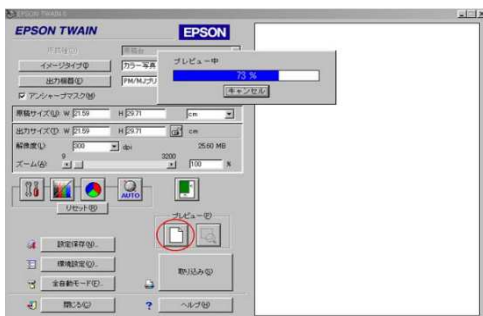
EPSON TWAIN 5

EPSON TWAIN

EPSON

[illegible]

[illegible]

イメージタイプ(I)

カラー写真

出力機器(D)

PM/MJプリ

アンシャープマスク(M)

プレビュー中

73 %

キャンセル

原稿サイズ(S) W 21.59 H 29.71 cm

出力サイズ(O) W 21.59 H 29.71 cm

解像度(L) 300 dpi 25.60 MB

ズーム(A) 0 3200 100 %

AUTO

リセット(R)

プレビュー(P)

設定保存(N)...

環境設定(Q)...

全自動モード(F)...

取込み(S)

閉じる(C)

ヘルプ(H)